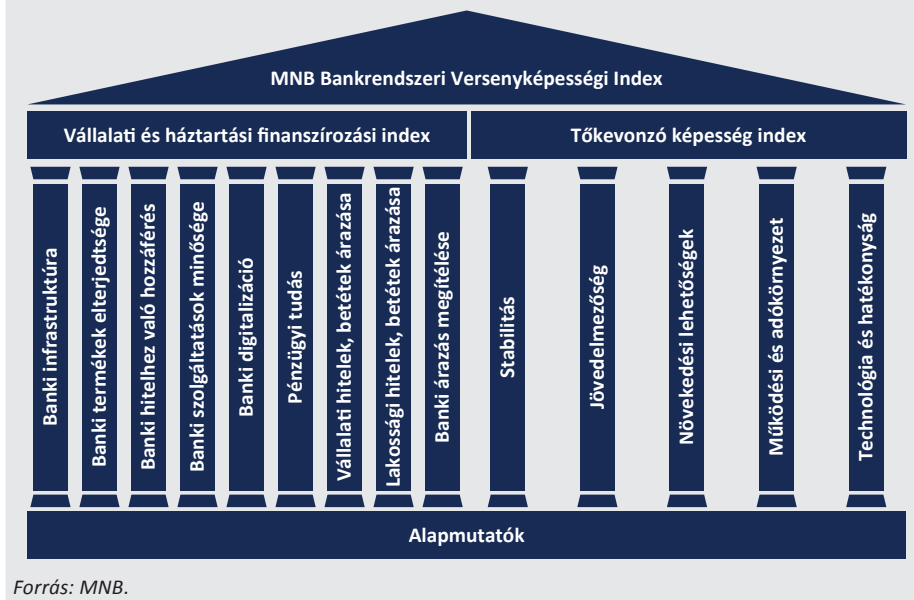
MNB Bankrendszeri Versenyképességi Index

Vállalati és háztartási finanszírozási index

Tőkevonzó képesség index

Banki infrastruktúra

Banki termékek elterjedtsége

Banki hitelhez való hozzáférés

Banki szolgáltatások minősége

Banki digitalizáció

Pénzügyi tudás

Vállalati hitelek, betétek árazása

Lakossági hitelek, betétek árazása

Banki árazás megítélése

Stabilitás

Jövedelmezőség

Növekedési lehetőségek

Működési és adókörnyezet

Technológia és hatékonyság

Alapmutatók

Forrás: MNB.